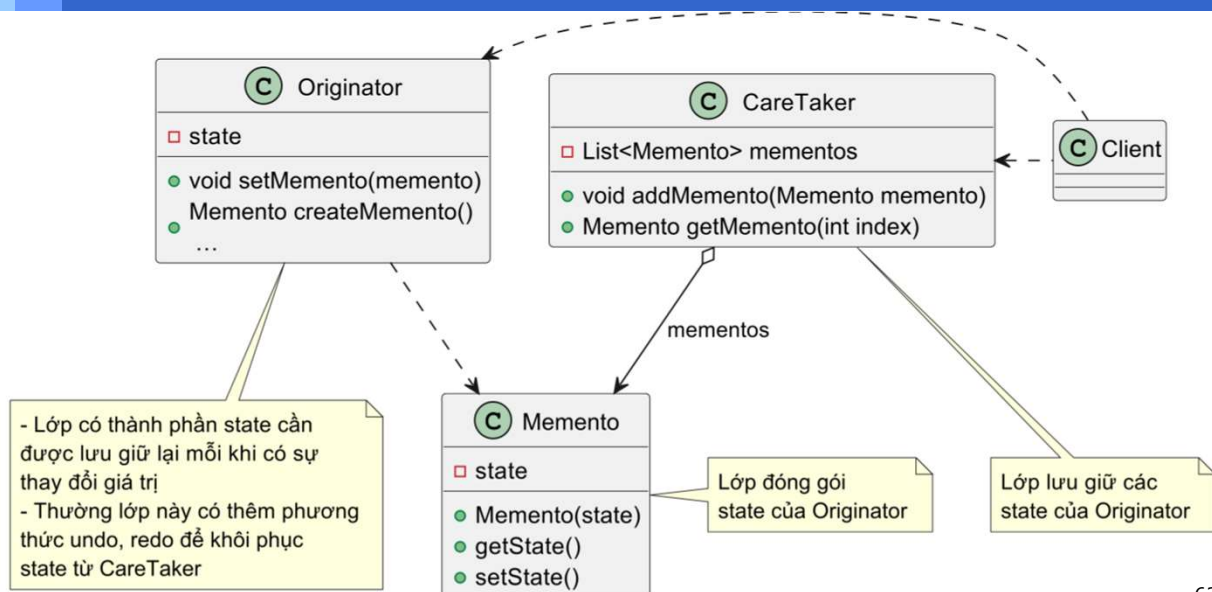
C Originator

state

void setMemento(memento)

Memento createMemento()

…

C CareTaker

List<Memento> mementos

void addMemento(Memento memento)

Memento getMemento(int index)

C Client

mementos

- Lớp có thành phần state cần được lưu giữ lại mỗi khi có sự thay đổi giá trị
- Thường lớp này có thêm phương thức undo, redo để khôi phục state từ CareTaker

C Memento

state

Memento(state)

getState()

setState()

Lớp đóng gói state của Originator

Lớp lưu giữ các state của Originator

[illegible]